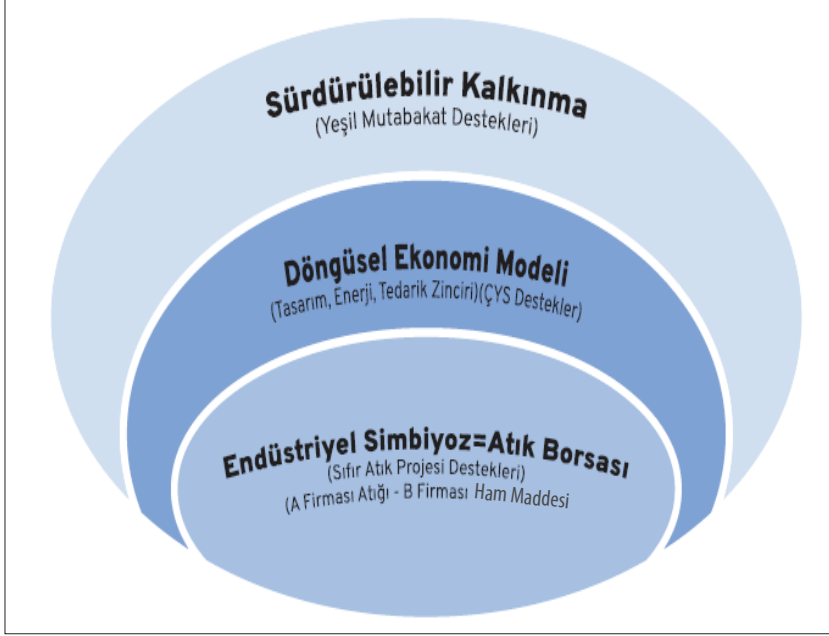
Sürdürülebilir Kalkınma
(Yeşil Mutabakat Destekleri)

Döngüsel Ekonomi Modeli
(Tasarım, Enerji, Tedarik Zinciri)(ÇYS Destekler)

Endüstriyel Simbiyoz=Atık Borsası
(Sıfır Atık Projesi Destekleri)
(A Firması Atığı - B Firması Ham Maddesi